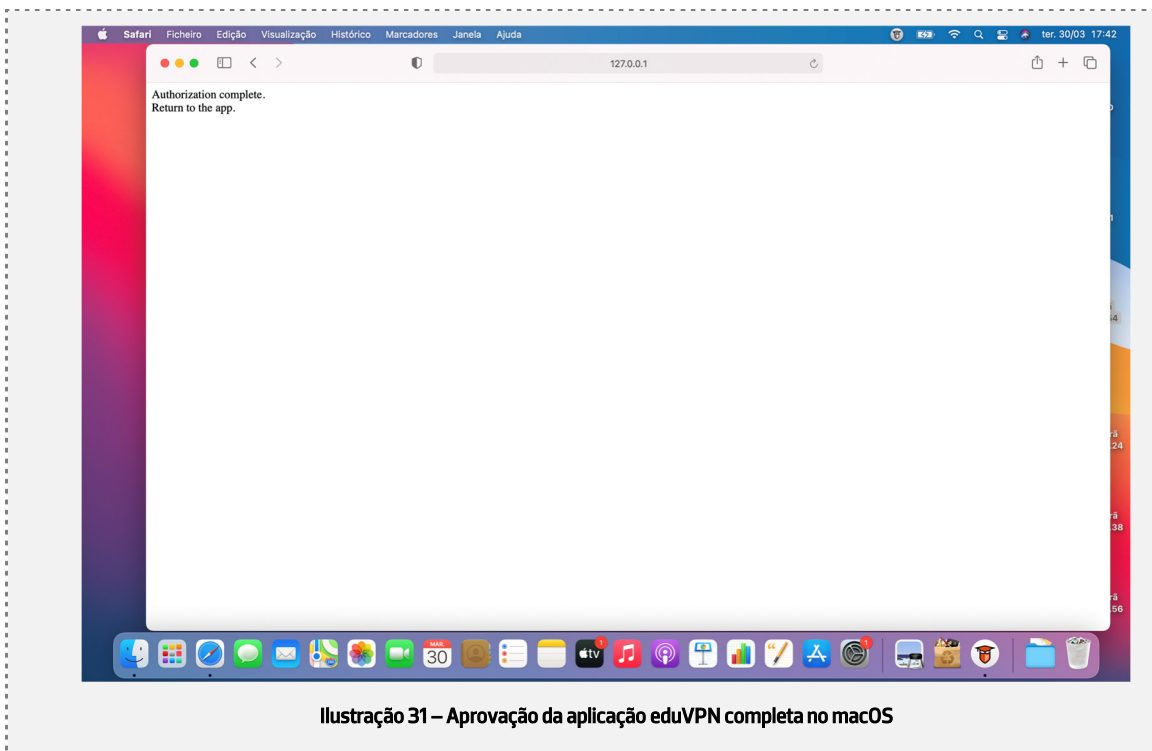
Safari Ficheiro Edição Visualização Histórico Marcadores Janela Ajuda

ter. 30/03 17:42

127.0.0.1

Authorization complete.
Return to the app.

MAR
30

tv

Ilustração 31 – Aprovação da aplicação eduVPN completa no macOS